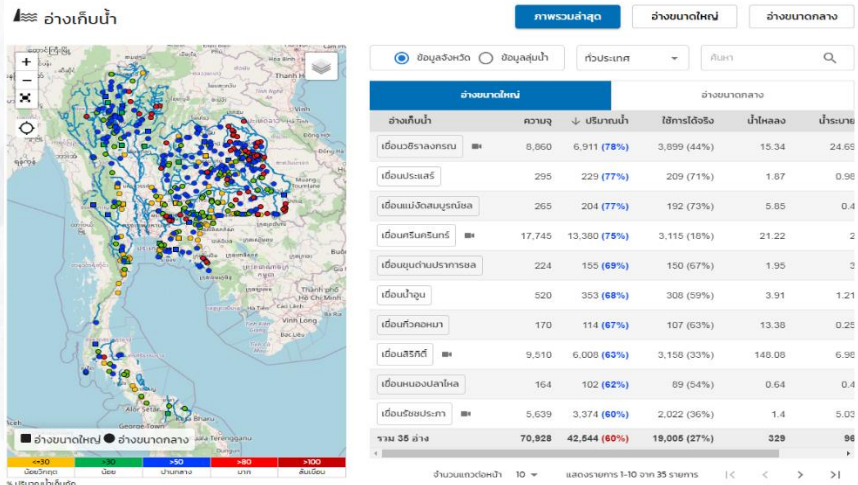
อ่างเก็บน้ำ

ภาพรวมล่าสุด | อ่างขนาดใหญ่ | อ่างขนาดกลาง

ข้อมูลจังหวัด ข้อมูลลุ่มน้ำ ทั่วประเทศ ค้นหา

อ่างขนาดใหญ่ | อ่างขนาดกลาง

| อ่างเก็บน้ำ | ความจุ | ปริมาณน้ำ | ใช้การได้จริง | น้ำไหลลง | น้ำระบาย |
|---|---|---|---|---|---|
| เขื่อนวชิราลงกรณ | 8,860 | 6,911 (78%) | 3,899 (44%) | 15.34 | 24.69 |
| เขื่อนประแสร์ | 295 | 229 (77%) | 209 (71%) | 1.87 | 0.98 |
| เขื่อนแม่งัดสมบูรณ์ชล | 265 | 204 (77%) | 192 (73%) | 5.85 | 0.4 |
| เขื่อนศรีนครินทร์ | 17,745 | 13,380 (75%) | 3,115 (18%) | 21.22 | 2 |
| เขื่อนขุนด่านปราการชล | 224 | 155 (69%) | 150 (67%) | 1.95 | 3 |
| เขื่อนน้ำอูน | 520 | 353 (68%) | 308 (59%) | 3.91 | 1.21 |
| เขื่อนกิ่วคอหมา | 170 | 114 (67%) | 107 (63%) | 13.38 | 0.25 |
| เขื่อนสิริกิติ์ | 9,510 | 6,008 (63%) | 3,158 (33%) | 148.08 | 6.98 |
| เขื่อนหนองปลาไหล | 164 | 102 (62%) | 89 (54%) | 0.64 | 0.4 |
| เขื่อนรัชชประภา | 5,639 | 3,374 (60%) | 2,022 (36%) | 1.4 | 5.03 |
| รวม 35 อ่าง | 70,928 | 42,544 (60%) | 19,005 (27%) | 329 | 96 |

จำนวนแถวต่อหน้า 10 แสดงรายการ 1-10 จาก 35 รายการ

Hanoi Hai Phong Vientiane Vinh Long Phnom Penh George Town Alor Setar Kuala Terengganu Kota Bharu

อ่างขนาดใหญ่ อ่างขนาดกลาง

<=30 น้อยวิกฤต | >30 น้อย | >50 ปานกลาง | >80 มาก | >100 ล้นเขื่อน

% ปริมาณน้ำเก็บกัก